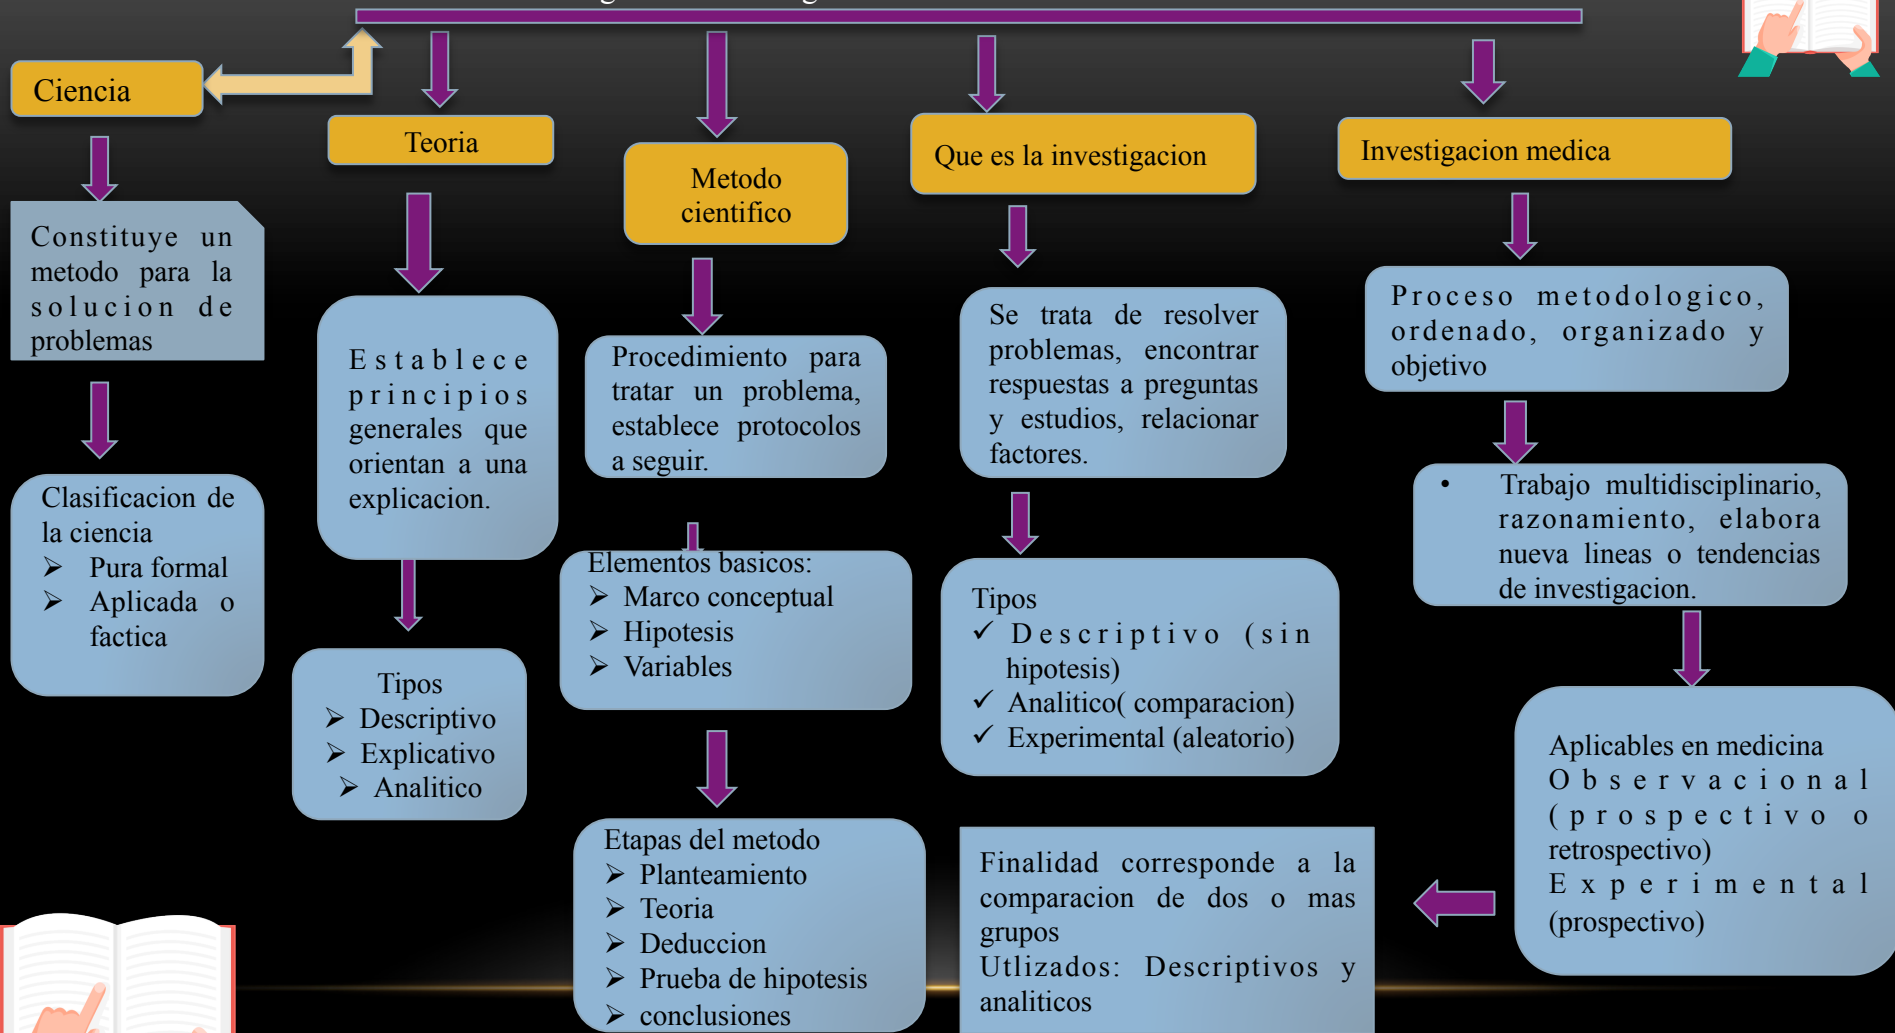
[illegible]

Ciencia

Constituye un metodo para la solucion de problemas

Clasificacion de la ciencia
➢ Pura formal
➢ Aplicada o factica

Teoria

Establece principios generales que orientan a una explicacion.

Tipos
➢ Descriptivo
➢ Explicativo
➢ Analitico

Metodo cientifico

Procedimiento para tratar un problema, establece protocolos a seguir.

Elementos basicos:
➢ Marco conceptual
➢ Hipotesis
➢ Variables

Etapas del metodo
➢ Planteamiento
➢ Teoria
➢ Deduccion
➢ Prueba de hipotesis
➢ conclusiones

Que es la investigacion

Se trata de resolver problemas, encontrar respuestas a preguntas y estudios, relacionar factores.

Tipos
✓ Descriptivo (sin hipotesis)
✓ Analitico( comparacion)
✓ Experimental (aleatorio)

Investigacion medica

Proceso metodologico, ordenado, organizado y objetivo

• Trabajo multidisciplinario, razonamiento, elabora nueva lineas o tendencias de investigacion.

Aplicables en medicina
Observacional (prospectivo o retrospectivo)
Experimental (prospectivo)

Finalidad corresponde a la comparacion de dos o mas grupos
Utlizados: Descriptivos y analiticos